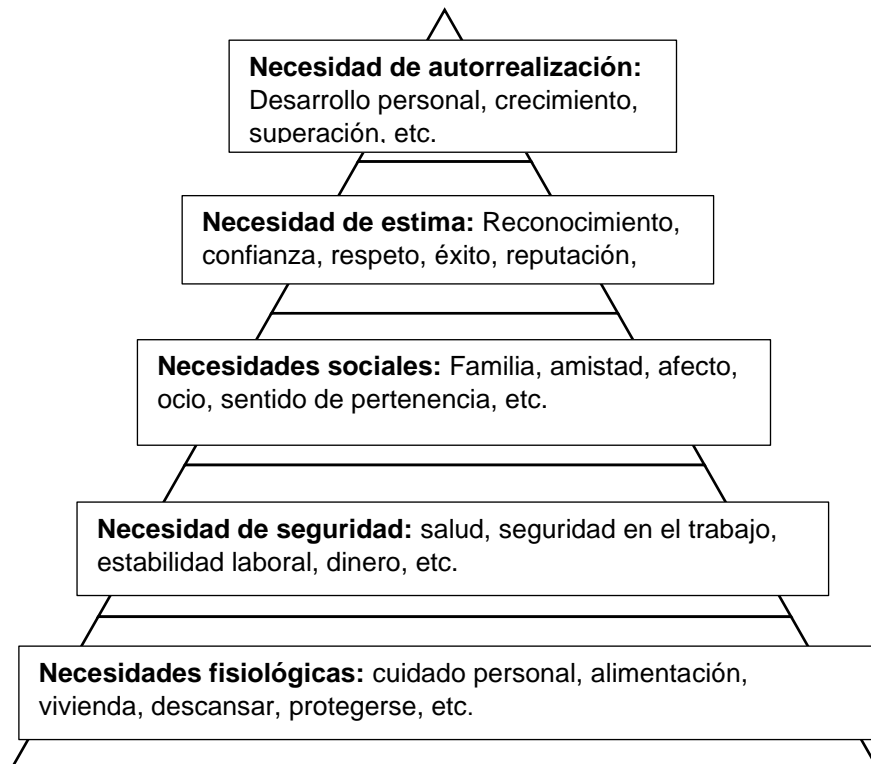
**Necesidad de autorrealización:** Desarrollo personal, crecimiento, superación, etc.

**Necesidad de estima:** Reconocimiento, confianza, respeto, éxito, reputación,

**Necesidades sociales:** Familia, amistad, afecto, ocio, sentido de pertenencia, etc.

**Necesidad de seguridad:** salud, seguridad en el trabajo, estabilidad laboral, dinero, etc.

**Necesidades fisiológicas:** cuidado personal, alimentación, vivienda, descansar, protegerse, etc.